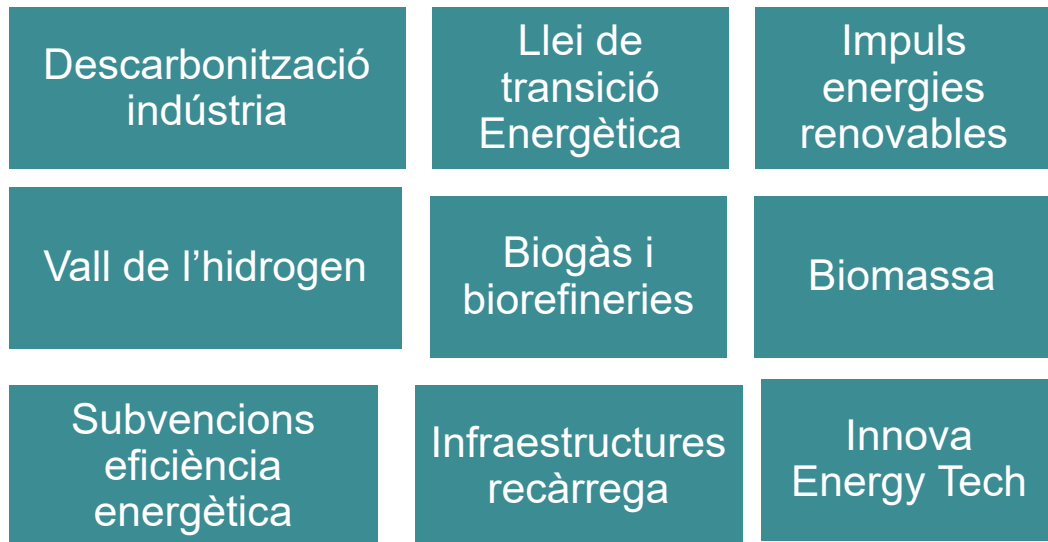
Descarbonització indústria

Llei de transició Energètica

Impuls energies renovables

Vall de l'hidrogen

Biogàs i biorefineries

Biomassa

Subvencions eficiència energètica

Infraestructures recàrrega

Innova Energy Tech